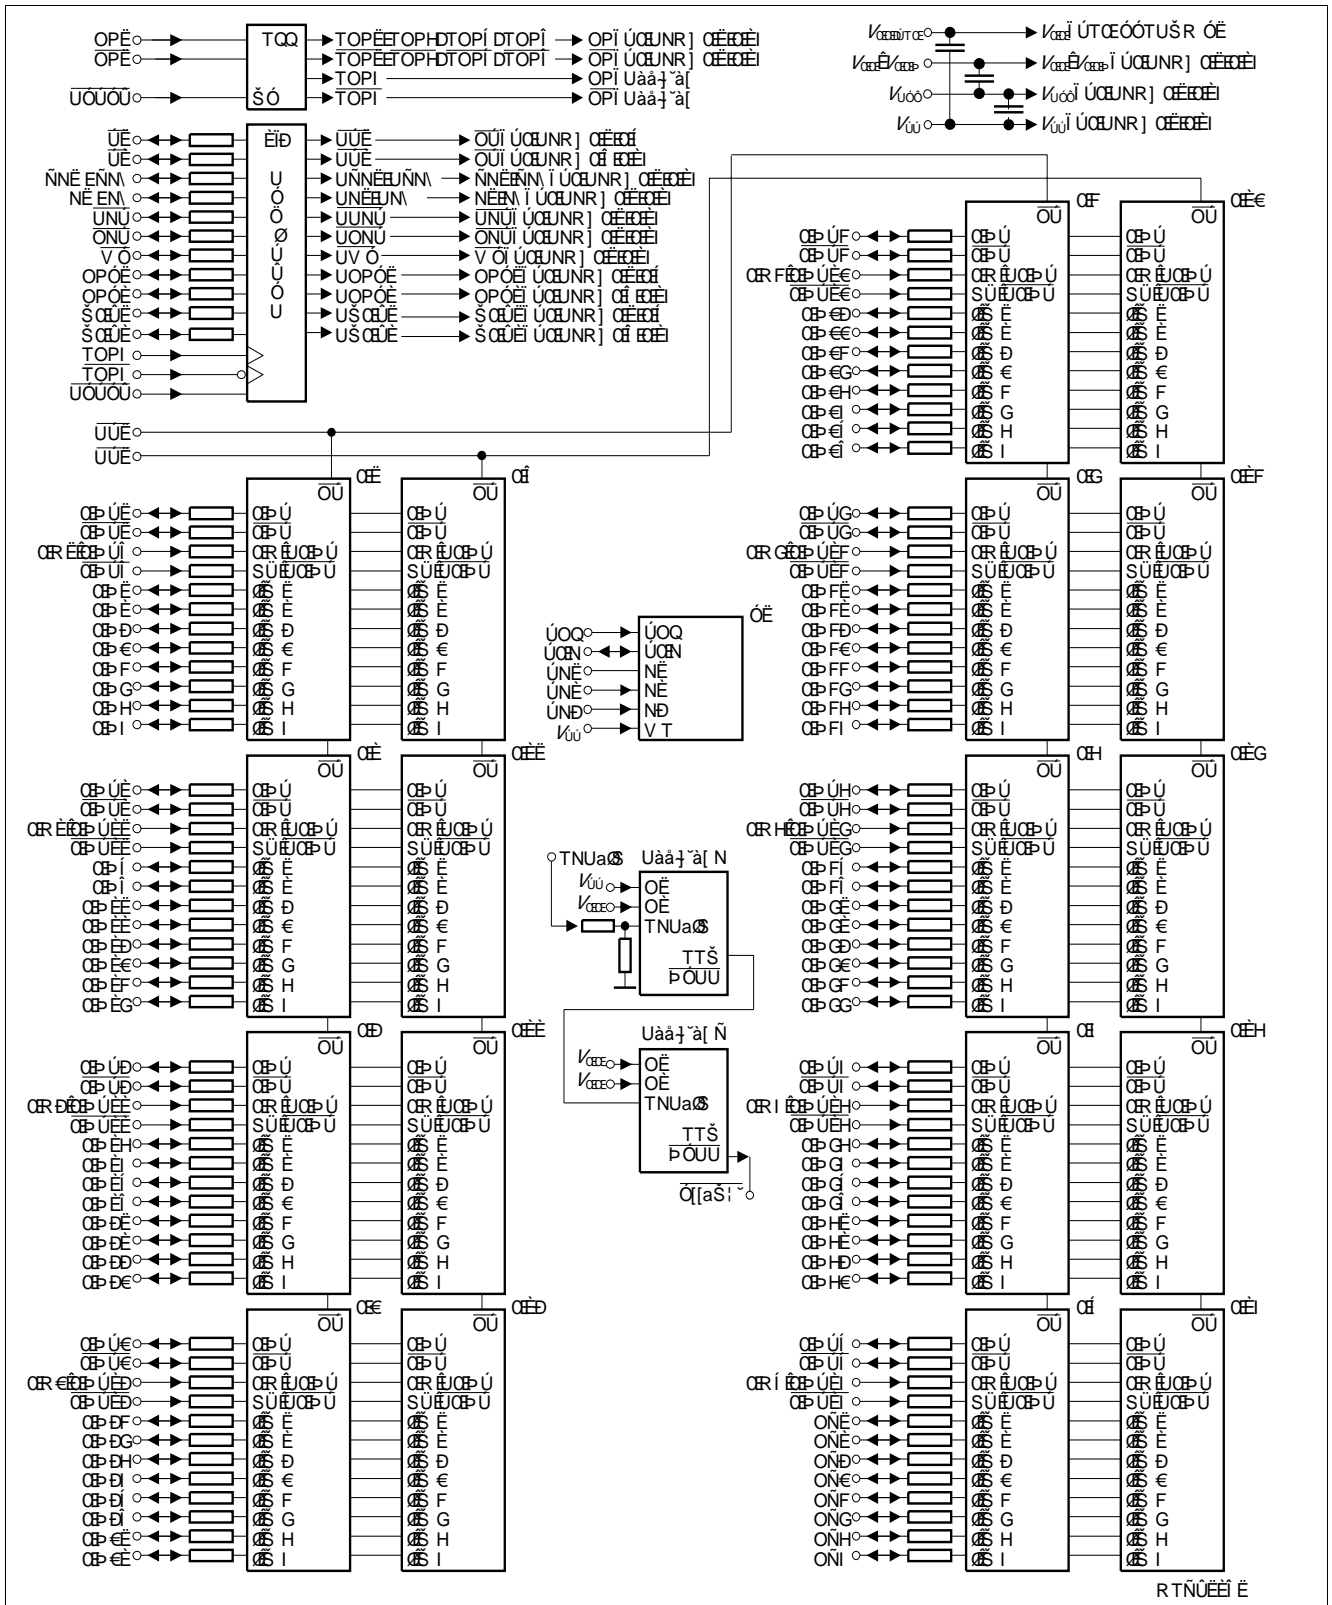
OPË
OPÈ
ŪÓŪÓŪ
TQQ
ŠÓ
TOPËETOPHDTOPÍ DTOPÎ
TOPÈETOPHDTOPÍ DTOPÏ
TOPI
TOPI
OPÏ ÚŒUNR] ŒËŒŒÈI
OPÏ ÚŒUNR] ŒËŒŒÈI
OPÏ Uàå┽˜à[
OPÏ Uàå┽˜à[
$V_{ŒŒÙTŒ}$Ï ÚTŒÓÓTUŠR ÓË
$V_{ŒŒÊ}$/$V_{ŒŒÞ}$Ï ÚŒUNR] ŒËŒŒÈI
$V_{UÓÔ}$Ï ÚŒUNR] ŒËŒŒÈI
$V_{ÚÙ}$Ï ÚŒUNR] ŒËŒŒÈI
ŪË
ŪË
ÑNË EÑN\
NË EN\
UNŪ
ONŪ
V Ó
OPÓË
OPÓË
ŠŒÛË
ŠŒÛË
TOPI
TOPI
ŪÓŪÓŪ
ËÏÐ
U Ó Ö Ø Ú Ú Ó U
ŪÚË
ŪÚË
UÑNËEUÑN\
UNËEUN\
UUNŪ
UONŪ
UV Ó
UOPÓË
UOPÓË
UŠŒÛË
UŠŒÛË
ŌÚÏ ÚŒUNR] ŒËŒŒÍ
ŌÚÏ ÚŒUNR] ŒÎ ŒŒÈI
ÑNËEÑN\ Ï ÚŒUNR] ŒËŒŒÈI
NËEN\ Ï ÚŒUNR] ŒËŒŒÈI
UNŪÏ ÚŒUNR] ŒËŒŒÈI
ONŪÏ ÚŒUNR] ŒËŒŒÈI
V ÓÏ ÚŒUNR] ŒËŒŒÈI
OPÓËÏ ÚŒUNR] ŒËŒŒÍ
OPÓËÏ ÚŒUNR] ŒÎ ŒŒÈI
ŠŒÛËÏ ÚŒUNR] ŒËŒŒÍ
ŠŒÛËÏ ÚŒUNR] ŒÎ ŒŒÈI
ŪŪË
ŪŪË
ÚOQ
ÚŒN
ÚNË
ÚNË
ÚNÐ
$V_{ÚÙ}$
ÓË
ÚOQ
ÚŒN
NË
NË
NÐ
V T
TNUaŒ
Uàå┽˜à[ N
$V_{ÚÙ}$
$V_{ŒŒ}$
OË
OË
TNUaŒ
TTŠ
ÞÓUU
Uàå┽˜à[ Ñ
$V_{ŒŒ}$
$V_{ŒŒ}$
OË
OË
TNUaŒ
TTŠ
ÞÓUU
Ō[[aŠ¦˜
R TÑÛËÈÌ Ë